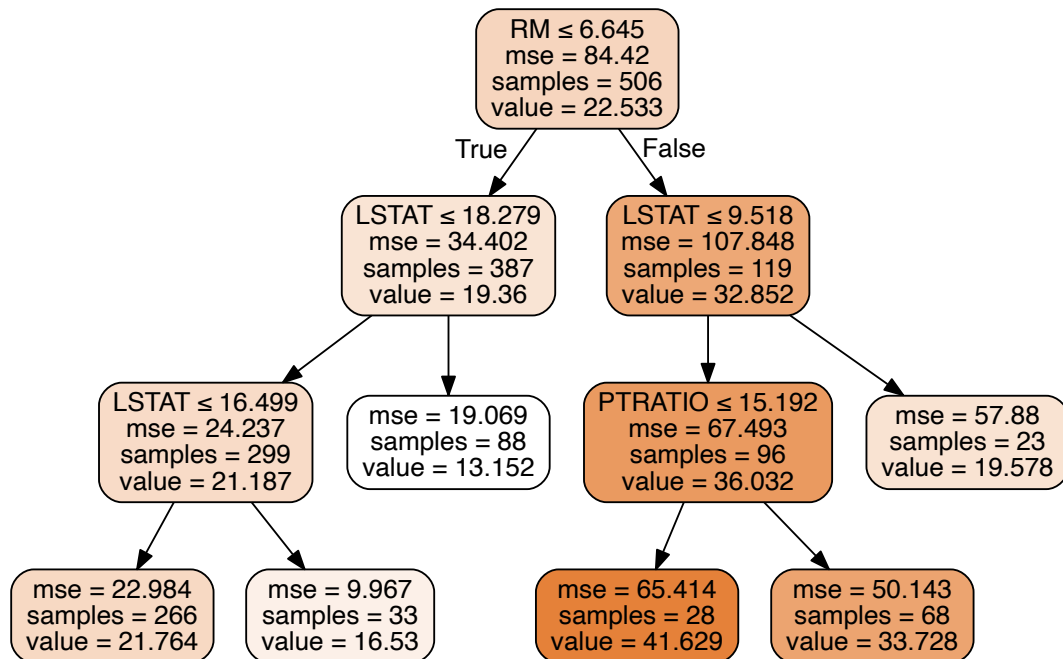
RM ≤ 6.645
mse = 84.42
samples = 506
value = 22.533

True

False

LSTAT ≤ 18.279
mse = 34.402
samples = 387
value = 19.36

LSTAT ≤ 9.518
mse = 107.848
samples = 119
value = 32.852

LSTAT ≤ 16.499
mse = 24.237
samples = 299
value = 21.187

mse = 19.069
samples = 88
value = 13.152

PTRATIO ≤ 15.192
mse = 67.493
samples = 96
value = 36.032

mse = 57.88
samples = 23
value = 19.578

mse = 22.984
samples = 266
value = 21.764

mse = 9.967
samples = 33
value = 16.53

mse = 65.414
samples = 28
value = 41.629

mse = 50.143
samples = 68
value = 33.728